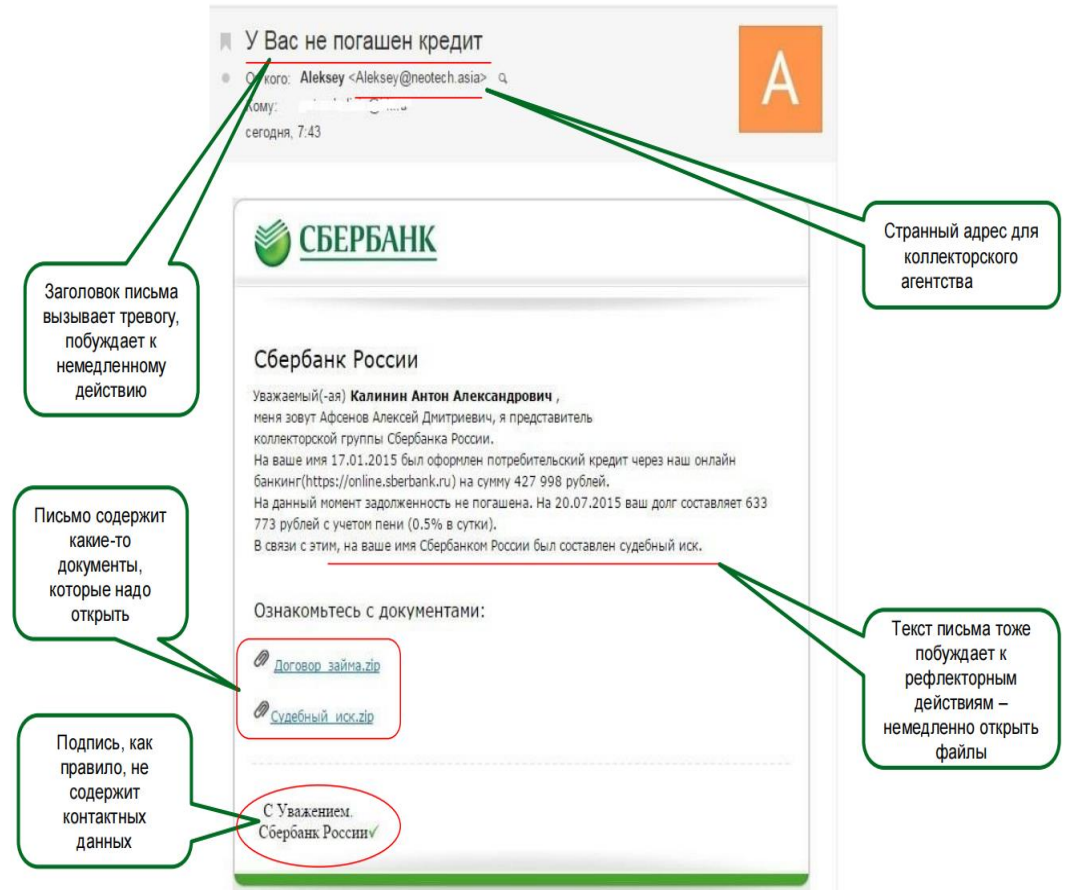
У Вас не погашен кредит

От кого: Aleksey <Aleksey@neotech.asia>
Кому: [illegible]
сегодня, 7:43

A

Странный адрес для коллекторского агентства

Заголовок письма вызывает тревогу, побуждает к немедленному действию

СБЕРБАНК

Сбербанк России

Уважаемый(-ая) Калинин Антон Александрович ,
меня зовут Афсенов Алексей Дмитриевич, я представитель коллекторской группы Сбербанка России.
На ваше имя 17.01.2015 был оформлен потребительский кредит через наш онлайн банкинг(https://online.sberbank.ru) на сумму 427 998 рублей.
На данный момент задолженность не погашена. На 20.07.2015 ваш долг составляет 633 773 рублей с учетом пени (0.5% в сутки).
В связи с этим, на ваше имя Сбербанком России был составлен судебный иск.

Письмо содержит какие-то документы, которые надо открыть

Ознакомьтесь с документами:

Договор_займа.zip

Судебный_иск.zip

Текст письма тоже побуждает к рефлекторным действиям – немедленно открыть файлы

Подпись, как правило, не содержит контактных данных

С Уважением.
Сбербанк России